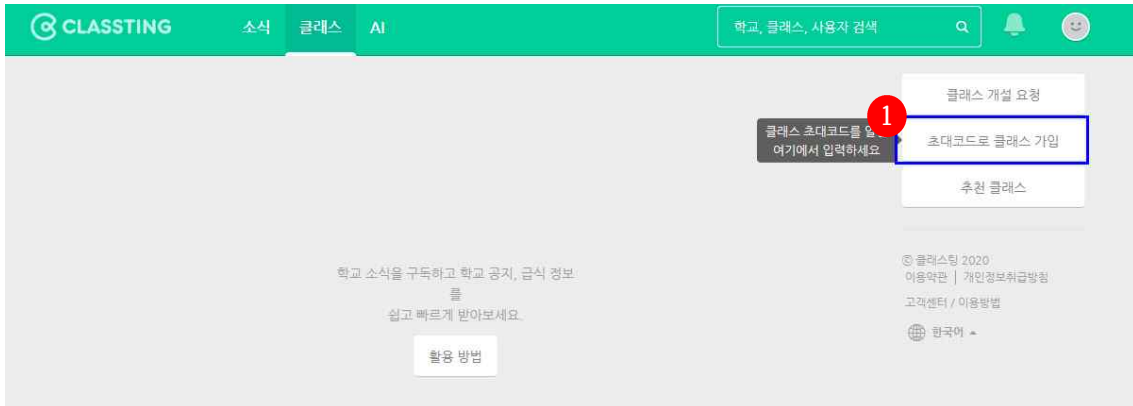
CLASSTING 소식 클래스 AI

학교, 클래스, 사용자 검색

클래스 개설 요청

1

클래스 초대코드를 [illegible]
여기에서 입력하세요

초대코드로 클래스 가입

추천 클래스

학교 소식을 구독하고 학교 공지, 급식 정보를 쉽고 빠르게 받아보세요.

활용 방법

© 클래스팅 2020
이용약관 | 개인정보취급방침
고객센터 / 이용방법
한국어